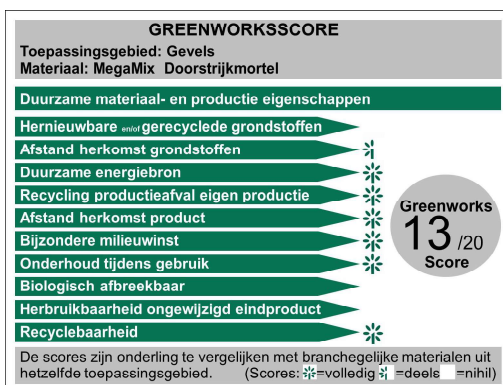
GREENWORKSSCORE
Toepassingsgebied: Gevels
Materiaal: MegaMix Doorstrijkmortel

Duurzame materiaal- en productie eigenschappen

Hernieuwbare en/of gerecyclede grondstoffen

Afstand herkomst grondstoffen

Duurzame energiebron

Recycling productieafval eigen productie

Afstand herkomst product

Bijzondere milieuwinst

Onderhoud tijdens gebruik

Biologisch afbreekbaar

Herbruikbaarheid ongewijzigd eindproduct

Recyclebaarheid

Greenworks
13 /20
Score

De scores zijn onderling te vergelijken met branchegelijke materialen uit hetzelfde toepassingsgebied. (Scores: =volledig =deels =nihil)